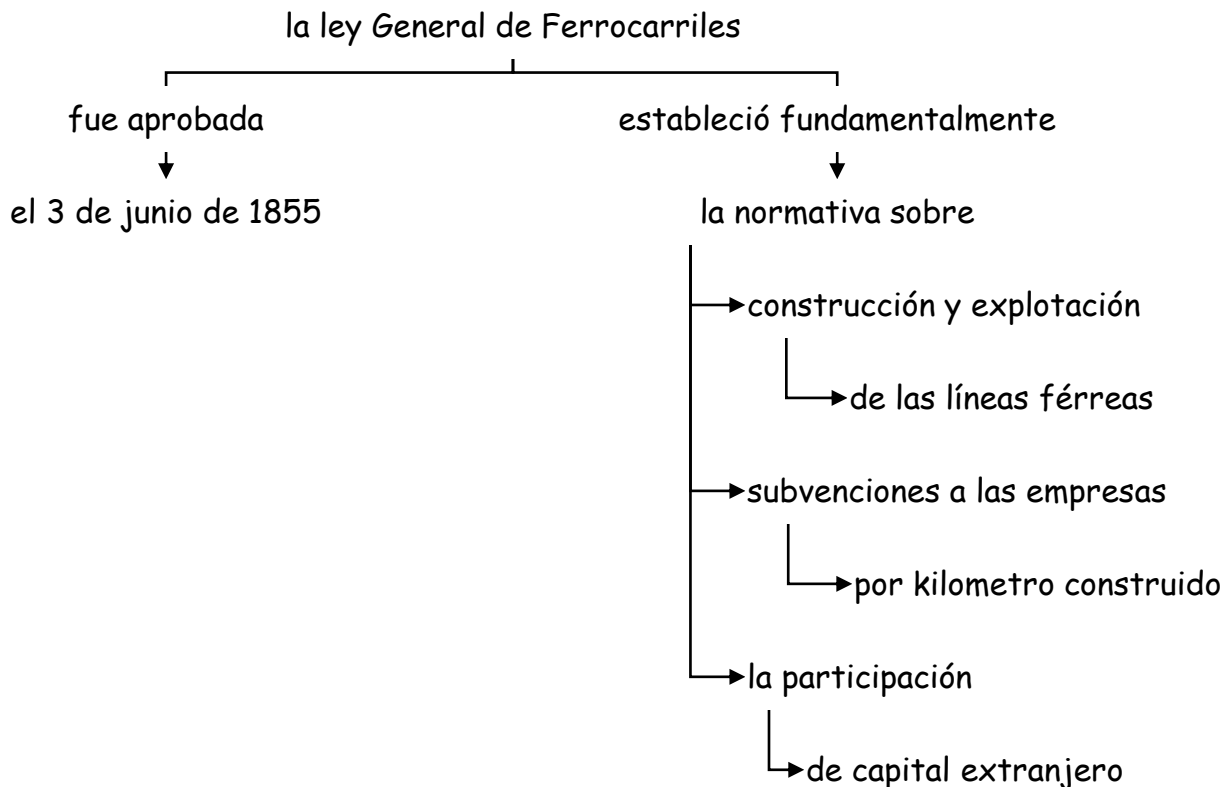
la ley General de Ferrocarriles

fue aprobada

el 3 de junio de 1855

estableció fundamentalmente

la normativa sobre

construcción y explotación

de las líneas férreas

subvenciones a las empresas

por kilometro construido

la participación

de capital extranjero